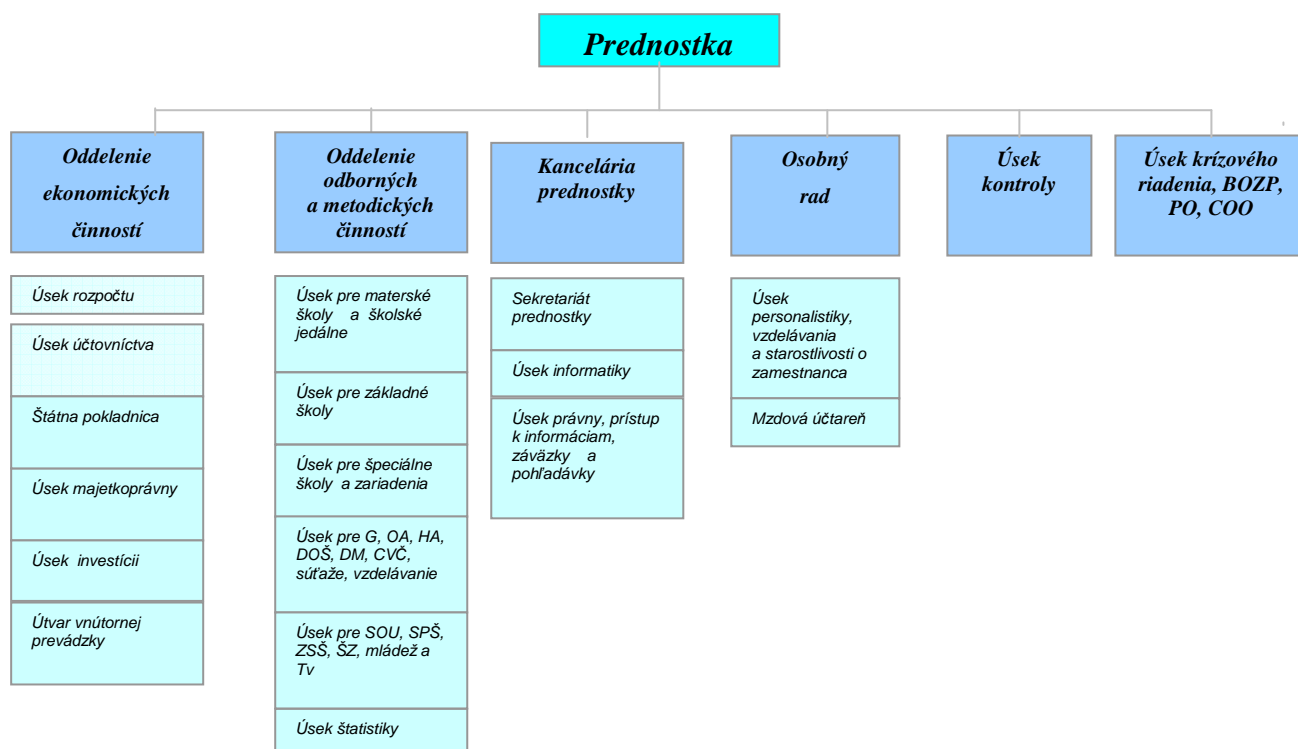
Prednostka

Oddelenie ekonomických činností

Úsek rozpočtu

Úsek účtovníctva

Štátna pokladnica

Úsek majetkoprávny

Úsek investícii

Útvar vnútornej prevádzky

Oddelenie odborných a metodických činností

Úsek pre materské školy a školské jedálne

Úsek pre základné školy

Úsek pre špeciálne školy a zariadenia

Úsek pre G, OA, HA, DOŠ, DM, CVČ, súťaže, vzdelávanie

Úsek pre SOU, SPŠ, ZSŠ, ŠZ, mládež a Tv

Úsek štatistiky

Kancelária prednostky

Sekretariát prednostky

Úsek informatiky

Úsek právny, prístup k informáciam, záväzky a pohľadávky

Osobný rad

Úsek personalistiky, vzdelávania a starostlivosti o zamestnanca

Mzdová účtareň

Úsek kontroly

Úsek krízového riadenia, BOZP, PO, COO